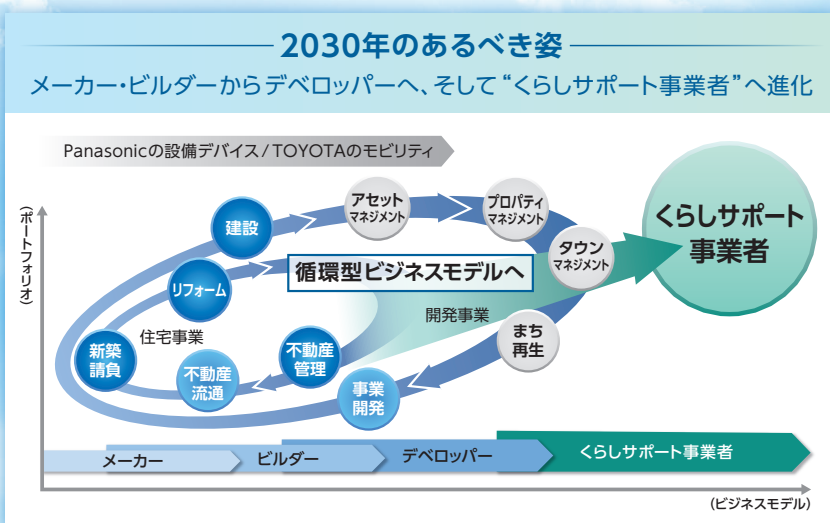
2030年のあるべき姿

メーカー・ビルダーからデベロッパーへ、そして“くらしサポート事業者”へ進化

Panasonicの設備デバイス / TOYOTAのモビリティ

(ポートフォリオ)

建設

アセット マネジメント

プロパティ マネジメント

タウン マネジメント

くらしサポート 事業者

リフォーム

循環型ビジネスモデルへ

開発事業

住宅事業

まち 再生

新築 請負

不動産 流通

不動産 管理

事業 開発

メーカー

ビルダー

デベロッパー

くらしサポート事業者

(ビジネスモデル)